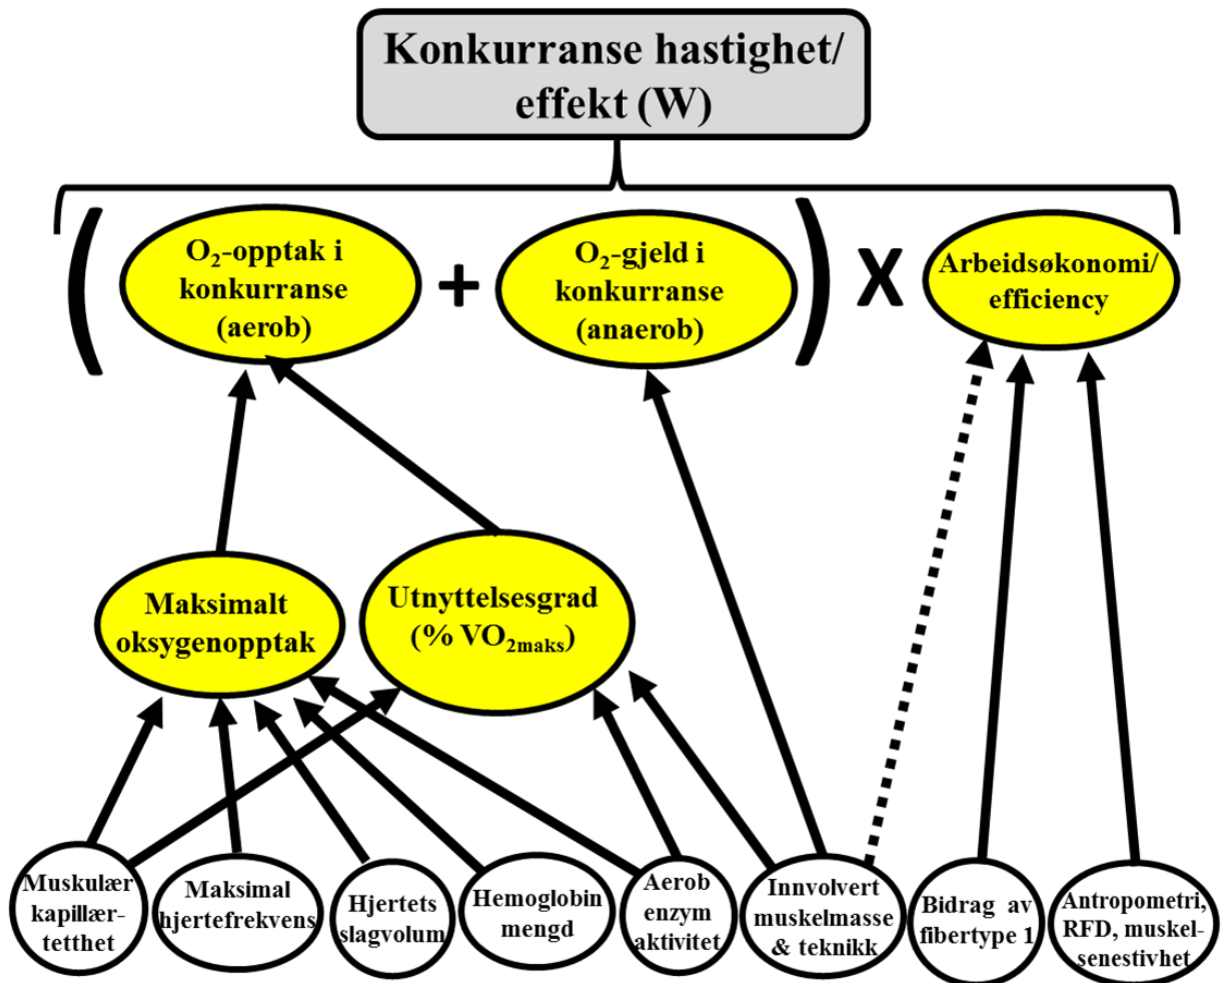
Konkurranse hastighet/ effekt (W)

( $O_2$-opptak i konkurranse (aerob) + $O_2$-gjeld i konkurranse (anaerob) ) X Arbeidsøkonomi/ efficiency

Maksimalt oksygenopptak

Utnyttelsesgrad (% $VO_{2maks}$)

Muskulær kapillærtetthet

Maksimal hjertefrekvens

Hjertets slagvolum

Hemoglobin mengd

Aerob enzym aktivitet

Innvolvert muskelmasse & teknikk

Bidrag av fibertype 1

Antropometri, RFD, muskelsenestivhet